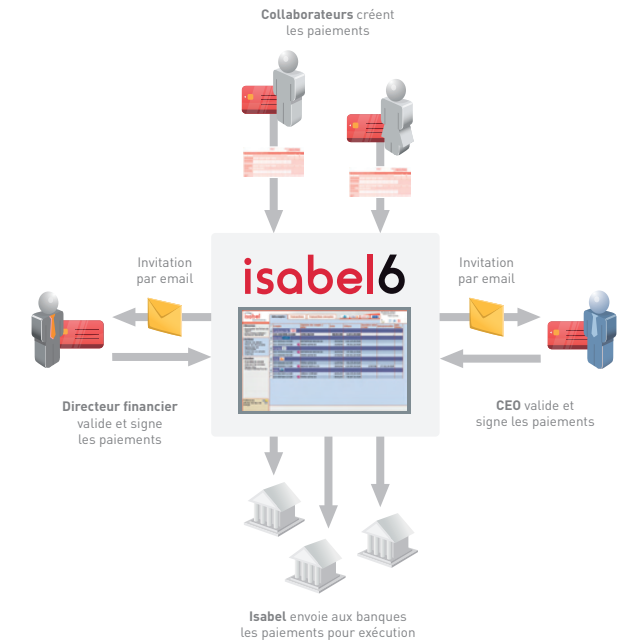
**Collaborateurs** créent les paiements

Invitation par email

isabel6

Invitation par email

**Directeur financier** valide et signe les paiements

**CEO** valide et signe les paiements

**Isabel** envoie aux banques les paiements pour exécution